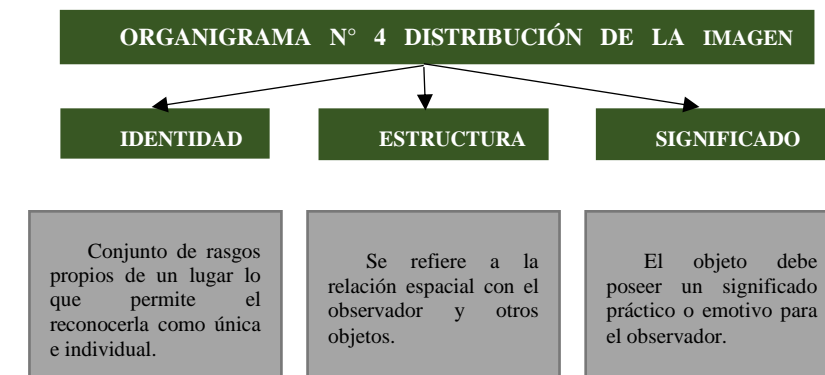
ORGANIGRAMA N° 4 DISTRIBUCIÓN DE LA IMAGEN

IDENTIDAD

ESTRUCTURA

SIGNIFICADO

Conjunto de rasgos propios de un lugar lo que permite el reconocerla como única e individual.

Se refiere a la relación espacial con el observador y otros objetos.

El objeto debe poseer un significado práctico o emotivo para el observador.